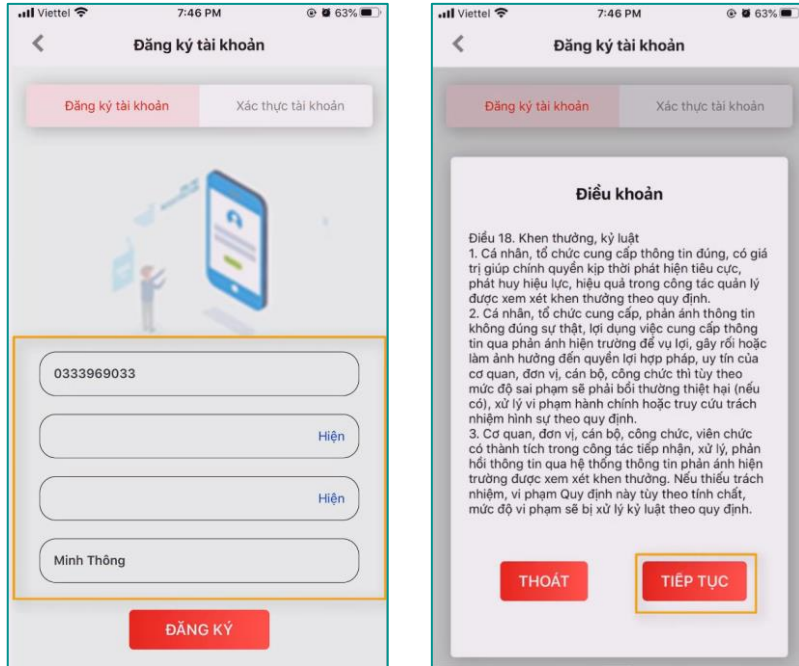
Viettel 7:46 PM 63%

Đăng ký tài khoản

Đăng ký tài khoản | Xác thực tài khoản

0333969033

Hiện

Hiện

Minh Thông

ĐĂNG KÝ

Viettel 7:46 PM 63%

Đăng ký tài khoản

Đăng ký tài khoản | Xác thực tài khoản

Điều khoản

Điều 18. Khen thưởng, kỷ luật
1. Cá nhân, tổ chức cung cấp thông tin đúng, có giá trị giúp chính quyền kịp thời phát hiện tiêu cực, phát huy hiệu lực, hiệu quả trong công tác quản lý được xem xét khen thưởng theo quy định.
2. Cá nhân, tổ chức cung cấp, phản ánh thông tin không đúng sự thật, lợi dụng việc cung cấp thông tin qua phản ánh hiện trường để vụ lợi, gây rối hoặc làm ảnh hưởng đến quyền lợi hợp pháp, uy tín của cơ quan, đơn vị, cán bộ, công chức thì tùy theo mức độ sai phạm sẽ phải bồi thường thiệt hại (nếu có), xử lý vi phạm hành chính hoặc truy cứu trách nhiệm hình sự theo quy định.
3. Cơ quan, đơn vị, cán bộ, công chức, viên chức có thành tích trong công tác tiếp nhận, xử lý, phản hồi thông tin qua hệ thống thông tin phản ánh hiện trường được xem xét khen thưởng. Nếu thiếu trách nhiệm, vi phạm Quy định này tùy theo tính chất, mức độ vi phạm sẽ bị xử lý kỷ luật theo quy định.

THOÁT

TIẾP TỤC